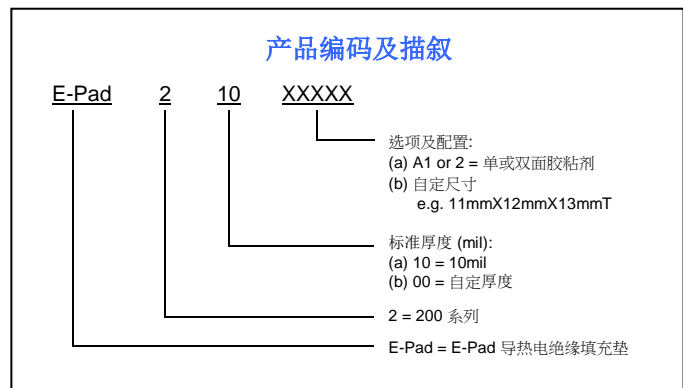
产品编码及描叙

E-Pad 2 10 XXXXX

选项及配置:
(a) A1 or 2 = 单或双面胶粘剂
(b) 自定尺寸
e.g. 11mmX12mmX13mmT

标准厚度 (mil):
(a) 10 = 10mil
(b) 00 = 自定厚度

2 = 200 系列

E-Pad = E-Pad 导热电绝缘填充垫